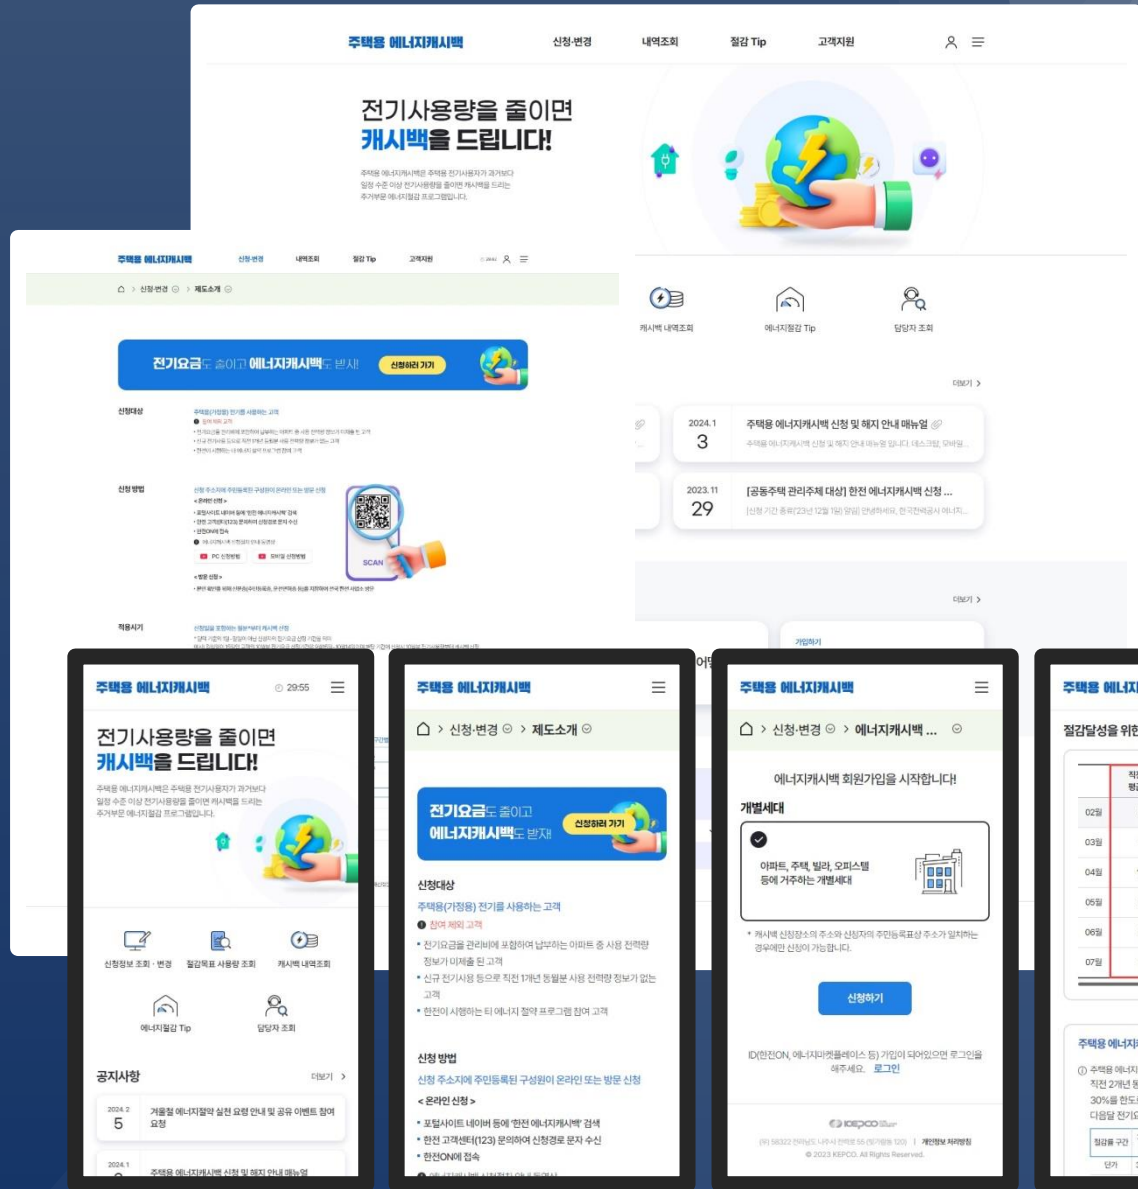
주택용 에너지캐시백 신청·변경 내역조회 절감 Tip 고객지원

전기사용량을 줄이면
캐시백을 드립니다!

주택용 에너지캐시백은 주택용 전기사용자가 과거보다 일정 수준 이상 전기사용량을 줄이면 캐시백을 드리는 주거부문 에너지절감 프로그램입니다.

캐시백 내역조회 에너지절감 Tip 담당자 조회

더보기 >

2024.1
3
주택용 에너지캐시백 신청 및 해지 안내 매뉴얼

2023.11
29
[공동주택 관리주체 대상] 한전 에너지캐시백 신청 ...

더보기 >

가입하기

주택용 에너지캐시백 신청·변경 내역조회 절감 Tip 고객지원

신청·변경 > 제도소개

전기요금도 줄이고 에너지캐시백도 받자! 신청하러 가기

신청대상
신청 방법
SCAN
적용시기

주택용 에너지캐시백 29:55

전기사용량을 줄이면
캐시백을 드립니다!

주택용 에너지캐시백은 주택용 전기사용자가 과거보다 일정 수준 이상 전기사용량을 줄이면 캐시백을 드리는 주거부문 에너지절감 프로그램입니다.

신청정보 조회·변경 절감목표 사용량 조회 캐시백 내역조회
에너지절감 Tip 담당자 조회

공지사항 더보기 >

2024.2
5
겨울철 에너지절약 실천 요령 안내 및 공유 이벤트 참여 요청

2024.1
주택용 에너지캐시백 신청 및 해지 안내 매뉴얼

주택용 에너지캐시백

신청·변경 > 제도소개

전기요금도 줄이고
에너지캐시백도 받자! 신청하러 가기

신청대상
주택용(가정용) 전기를 사용하는 고객
참여 제외 고객
• 전기요금을 관리비에 포함하여 납부하는 아파트 중 사용 전력량 정보가 미제출 된 고객
• 신규 전기사용 등으로 직전 1개년 동월분 사용 전력량 정보가 없는 고객
• 한전이 시행하는 타 에너지 절약 프로그램 참여 고객

신청 방법
신청 주소지에 주민등록된 구성원이 온라인 또는 방문 신청
< 온라인 신청 >
• 포털사이트 네이버 등에 '한전 에너지캐시백' 검색
• 한전 고객센터(123) 문의하여 신청경로 문자 수신
• 한전ON에 접속

주택용 에너지캐시백

신청·변경 > 에너지캐시백 ...

에너지캐시백 회원가입을 시작합니다!
개별세대
아파트, 주택, 빌라, 오피스텔 등에 거주하는 개별세대

• 캐시백 신청장소의 주소와 신청자의 주민등록표상 주소가 일치하는 경우에만 신청이 가능합니다.

신청하기

ID(한전ON, 에너지마켓플레이스 등) 가입이 되어있으면 로그인을 해주세요. 로그인

KEPCO
개인정보 처리방침
© 2023 KEPCO. All Rights Reserved.

주택용 에너지

절감달성을 위한

02월
03월
04월
05월
06월
07월

주택용 에너지